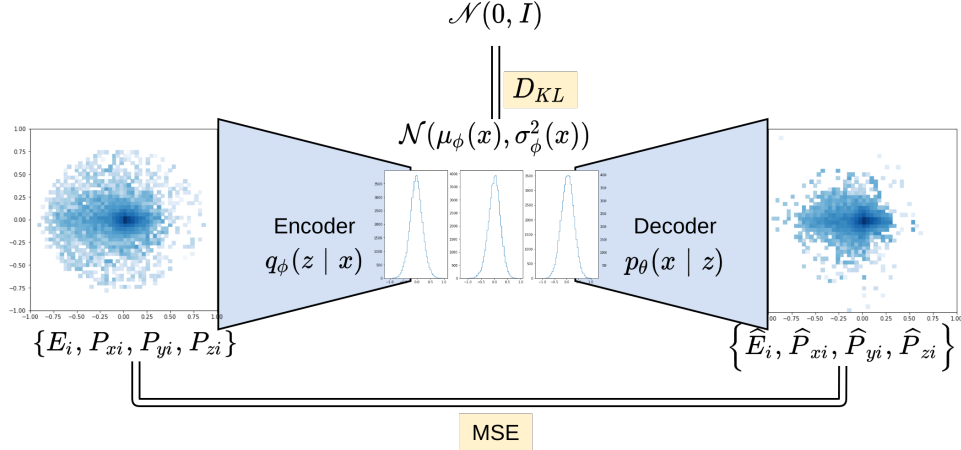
$\mathcal{N}(0, I)$

$D_{KL}$

$\mathcal{N}(\mu_\phi(x), \sigma^2_\phi(x))$

1.00
0.75
0.50
0.25
0.00
-0.25
-0.50
-0.75
-1.00
-1.00 -0.75 -0.50 -0.25 0.00 0.25 0.50 0.75 1.00

Encoder
$q_\phi(z \mid x)$

Decoder
$p_\theta(x \mid z)$

-1.00 -0.75 -0.50 -0.25 0.00 0.25 0.50 0.75 1.00

$\{E_i, P_{xi}, P_{yi}, P_{zi}\}$

$\left\{\widehat{E}_i, \widehat{P}_{xi}, \widehat{P}_{yi}, \widehat{P}_{zi}\right\}$

MSE